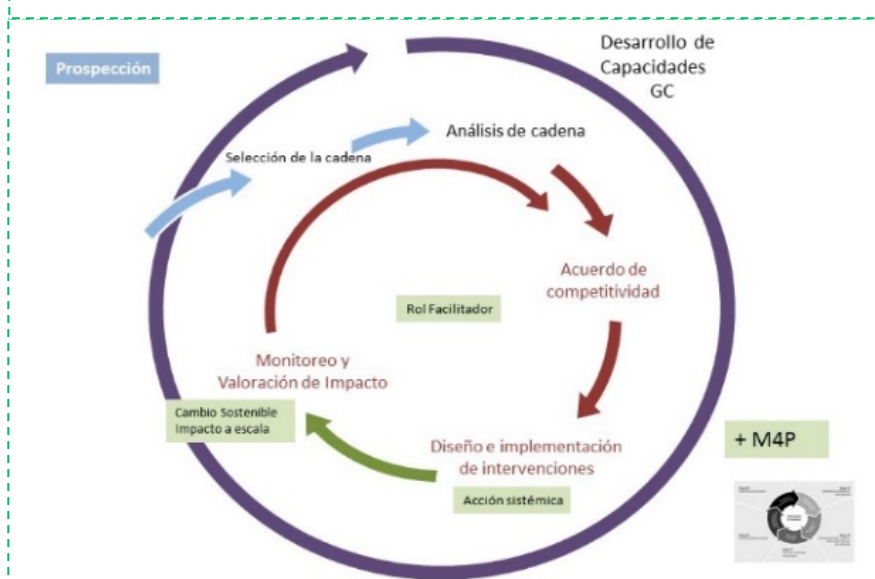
Prospección

Desarrollo de Capacidades GC

Análisis de cadena

Selección de la cadena

Acuerdo de competitividad

Rol Facilitador

Monitoreo y Valoración de Impacto

Cambio Sostenible Impacto a escala

Diseño e implementación de intervenciones

Acción sistémica

+ M4P

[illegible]